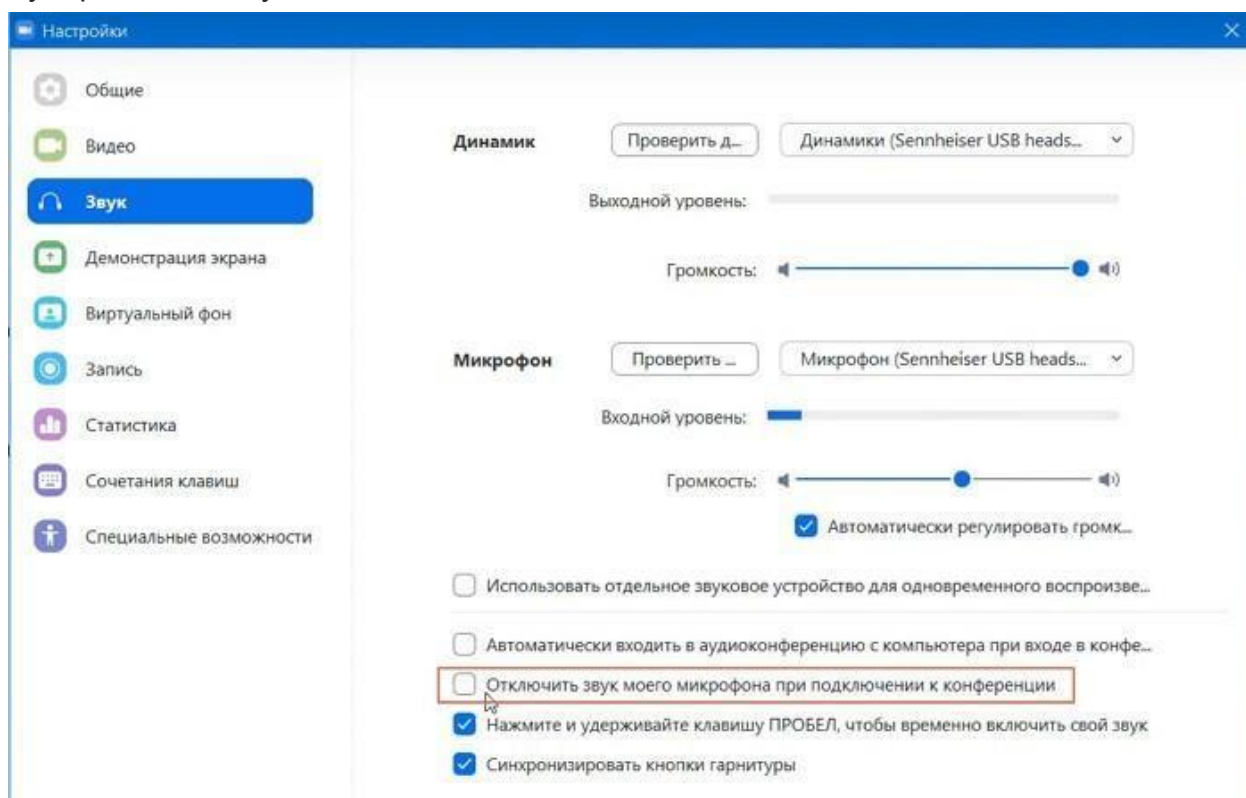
Настройки

Общие
Видео
Звук
Демонстрация экрана
Виртуальный фон
Запись
Статистика
Сочетания клавиш
Специальные возможности

Динамик
Проверить д...
Динамики (Sennheiser USB heads...
Выходной уровень:
Громкость:

Микрофон
Проверить ...
Микрофон (Sennheiser USB heads...
Входной уровень:
Громкость:
Автоматически регулировать громк...

Использовать отдельное звуковое устройство для одновременного воспроизве...

Автоматически входить в аудиоконференцию с компьютера при входе в конфе...
Отключить звук моего микрофона при подключении к конференции
Нажмите и удерживайте клавишу ПРОБЕЛ, чтобы временно включить свой звук
Синхронизировать кнопки гарнитуры